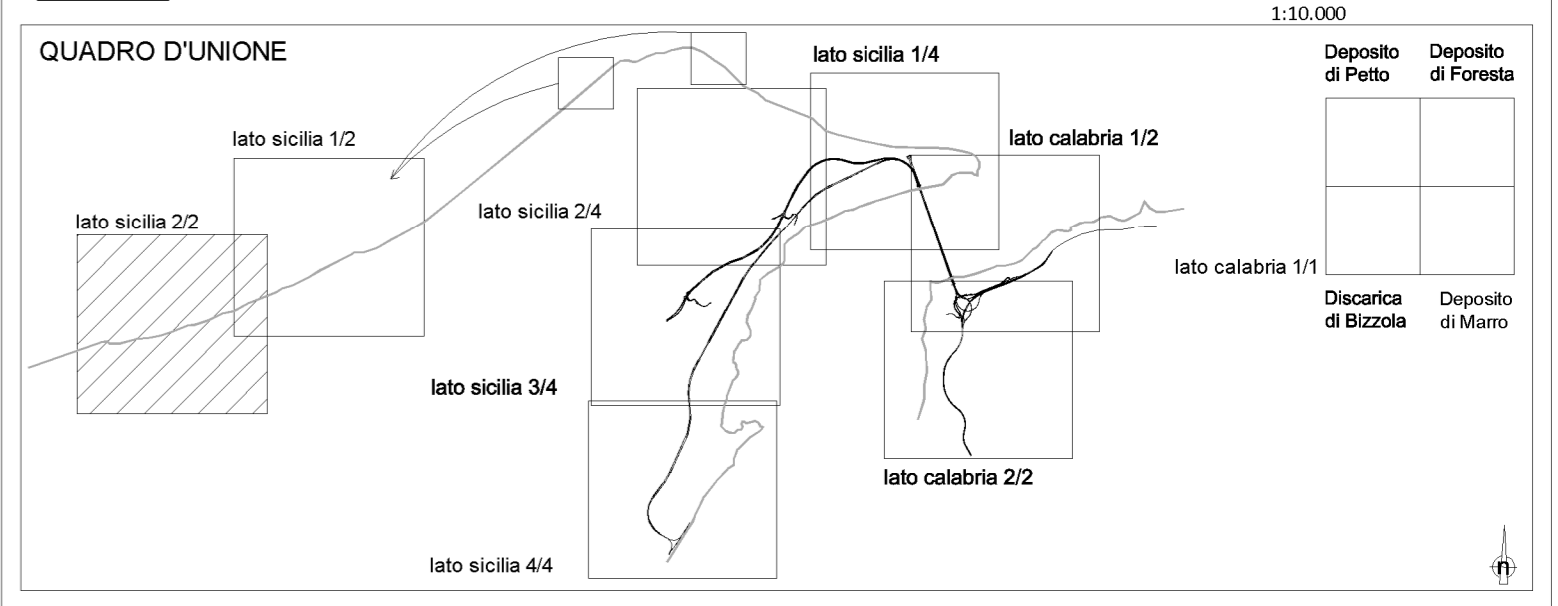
1:10.000

QUADRO D'UNIONE

lato sicilia 1/4

lato sicilia 1/2

lato calabria 1/2

lato sicilia 2/2

lato sicilia 2/4

lato sicilia 3/4

lato calabria 2/2

lato sicilia 4/4

Deposito di Petto

Deposito di Foresta

lato calabria 1/1

Discarica di Bizzola

Deposito di Marro

n